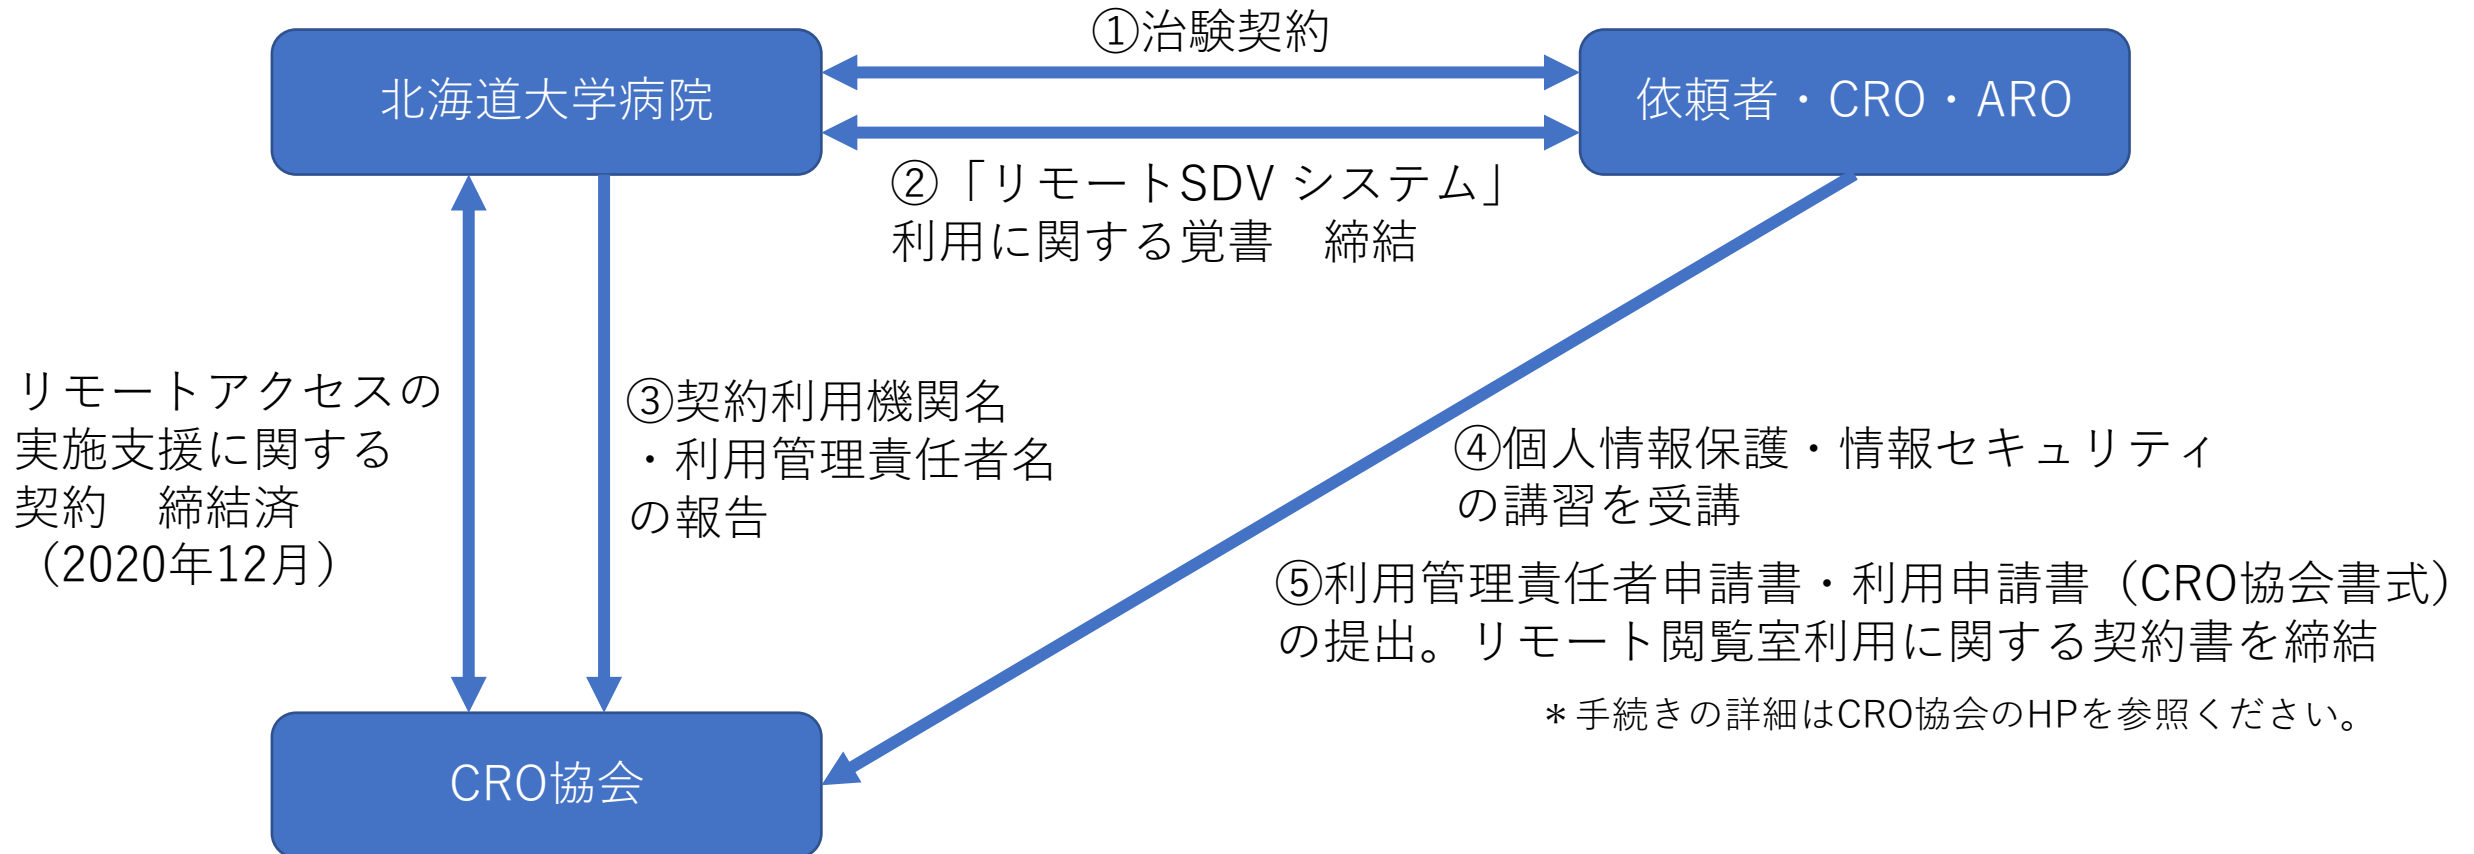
北海道大学病院

①治験契約

依頼者・CRO・ARO

②「リモートSDV システム」利用に関する覚書　締結

リモートアクセスの実施支援に関する契約　締結済（2020年12月）

③契約利用機関名・利用管理責任者名の報告

④個人情報保護・情報セキュリティの講習を受講

⑤利用管理責任者申請書・利用申請書（CRO協会書式）の提出。リモート閲覧室利用に関する契約書を締結

＊手続きの詳細はCRO協会のHPを参照ください。

CRO協会